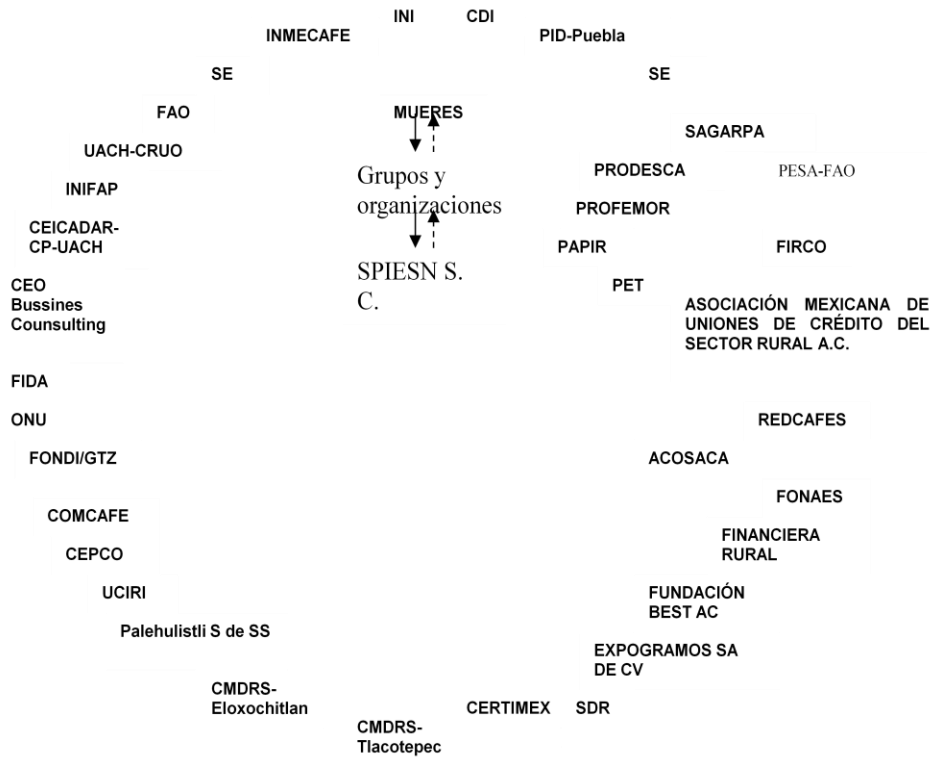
INI CDI

INMECAFE

PID-Puebla

SE

SE

FAO

MUERES

SAGARPA

UACH-CRUO

Grupos y organizaciones

PRODESCA

PESA-FAO

INIFAP

PROFEMOR

CEICADAR-CP-UACH

PAPIR

FIRCO

SPIESN S. C.

CEO Bussines Counsulting

PET

ASOCIACIÓN MEXICANA DE UNIONES DE CRÉDITO DEL SECTOR RURAL A.C.

FIDA

ONU

REDCAFES

FONDI/GTZ

ACOSACA

FONAES

COMCAFE

FINANCIERA RURAL

CEPCO

UCIRI

FUNDACIÓN BEST AC

Palehulistli S de SS

EXPOGRAMOS SA DE CV

CMDRS-Eloxochitlan

CERTIMEX

SDR

CMDRS-Tlacotepec